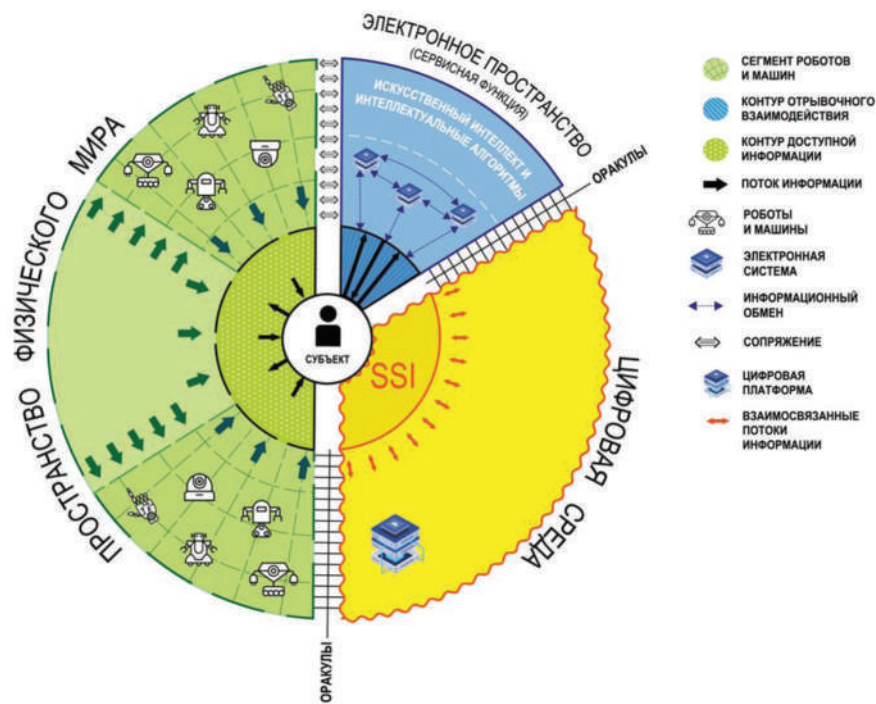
ЭЛЕКТРОННОЕ ПРОСТРАНСТВО
(СЕРВИСНАЯ ФУНКЦИЯ)

ИСКУССТВЕННЫЙ ИНТЕЛЛЕКТ И ИНТЕЛЛЕКТУАЛЬНЫЕ АЛГОРИТМЫ

ОРАКУЛЫ

ПРОСТРАНСТВО ФИЗИЧЕСКОГО МИРА

СУБЪЕКТ

SSI

ЦИФРОВАЯ СРЕДА

ОРАКУЛЫ

СЕГМЕНТ РОБОТОВ И МАШИН
КОНТУР ОТРЫВОЧНОГО ВЗАИМОДЕЙСТВИЯ
КОНТУР ДОСТУПНОЙ ИНФОРМАЦИИ
ПОТОК ИНФОРМАЦИИ
РОБОТЫ И МАШИНЫ
ЭЛЕКТРОННАЯ СИСТЕМА
ИНФОРМАЦИОННЫЙ ОБМЕН
СОПРЯЖЕНИЕ
ЦИФРОВАЯ ПЛАТФОРМА
ВЗАИМОСВЯЗАННЫЕ ПОТОКИ ИНФОРМАЦИИ